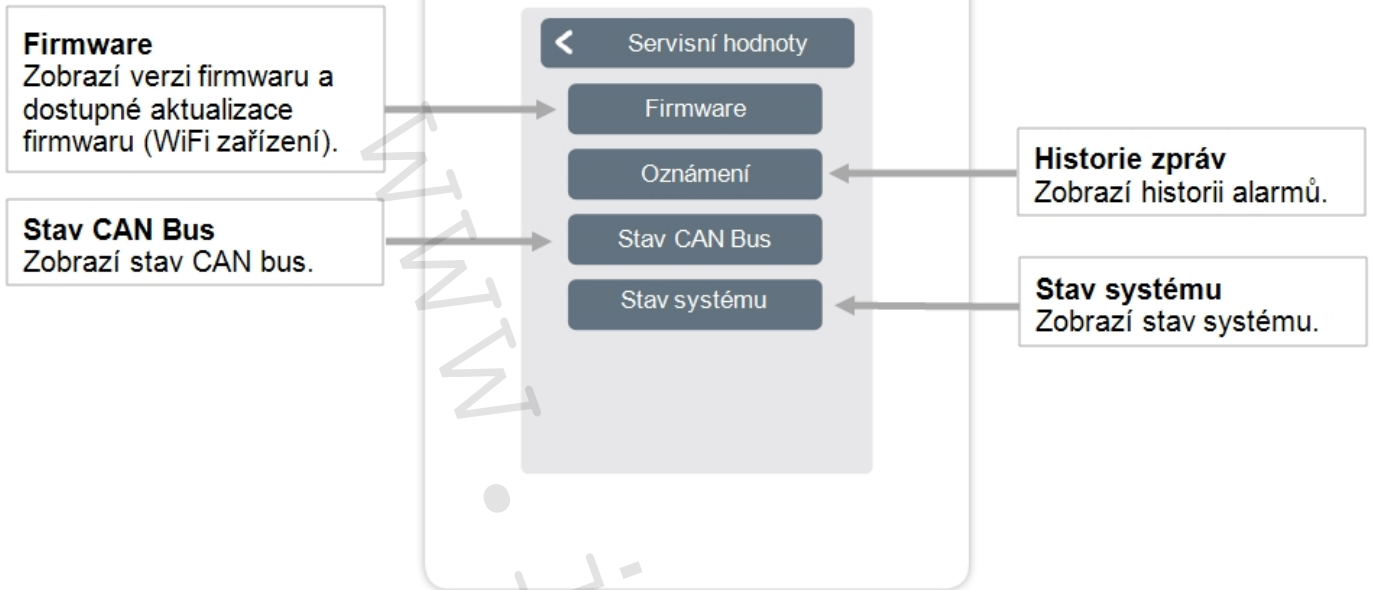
Firmware
Zobrazí verzi firmwaru a dostupné aktualizace firmwaru (WiFi zařízení).

Stav CAN Bus
Zobrazí stav CAN bus.

Servisní hodnoty

Firmware

Oznámení

Stav CAN Bus

Stav systému

Historie zpráv
Zobrazí historii alarmů.

Stav systému
Zobrazí stav systému.

www.